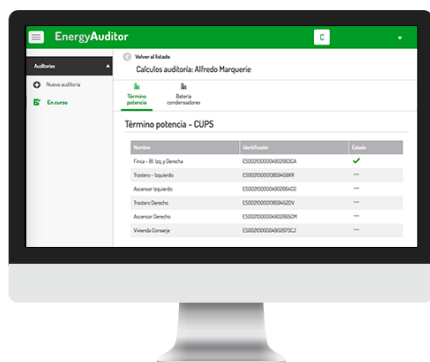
EnergyAuditor

C

Auditorías

Nueva auditoría

En curso

Volver al listado

Calculos auditoría: Alfredo Marquerie

Término potencia

Batería condensadores

Término potencia - CUPS

| Nombre | Identificador | Estado |
|---|---|---|
| Finca - Bl. Izq. y Derecha | ES0021000004902663CA | ✓ |
| Trastero - Izquierdo | ES0021000003869459XR | — |
| Ascensor Izquierdo | ES0021000004902664GD | — |
| Trastero Derecho | ES0021000003869452DV | — |
| Ascensor Derecho | ES0021000004902665CM | — |
| Vivienda Conserje | ES0021000004902670CJ | — |